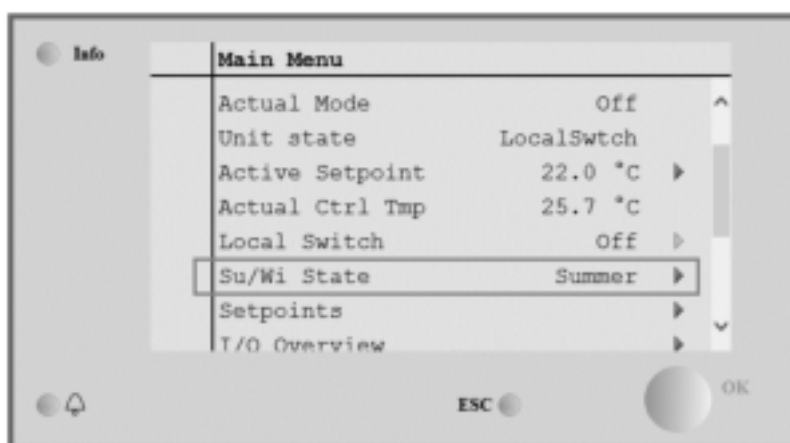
Info

Main Menu

| | |
|---|---|
| Actual Mode | Off |
| Unit state | LocalSwtch |
| Active Setpoint | 22.0 °C |
| Actual Ctrl Tmp | 25.7 °C |
| Local Switch | Off |
| Su/Wi State | Summer |
| Setpoints | |
| I/O Overview | |

ESC

OK